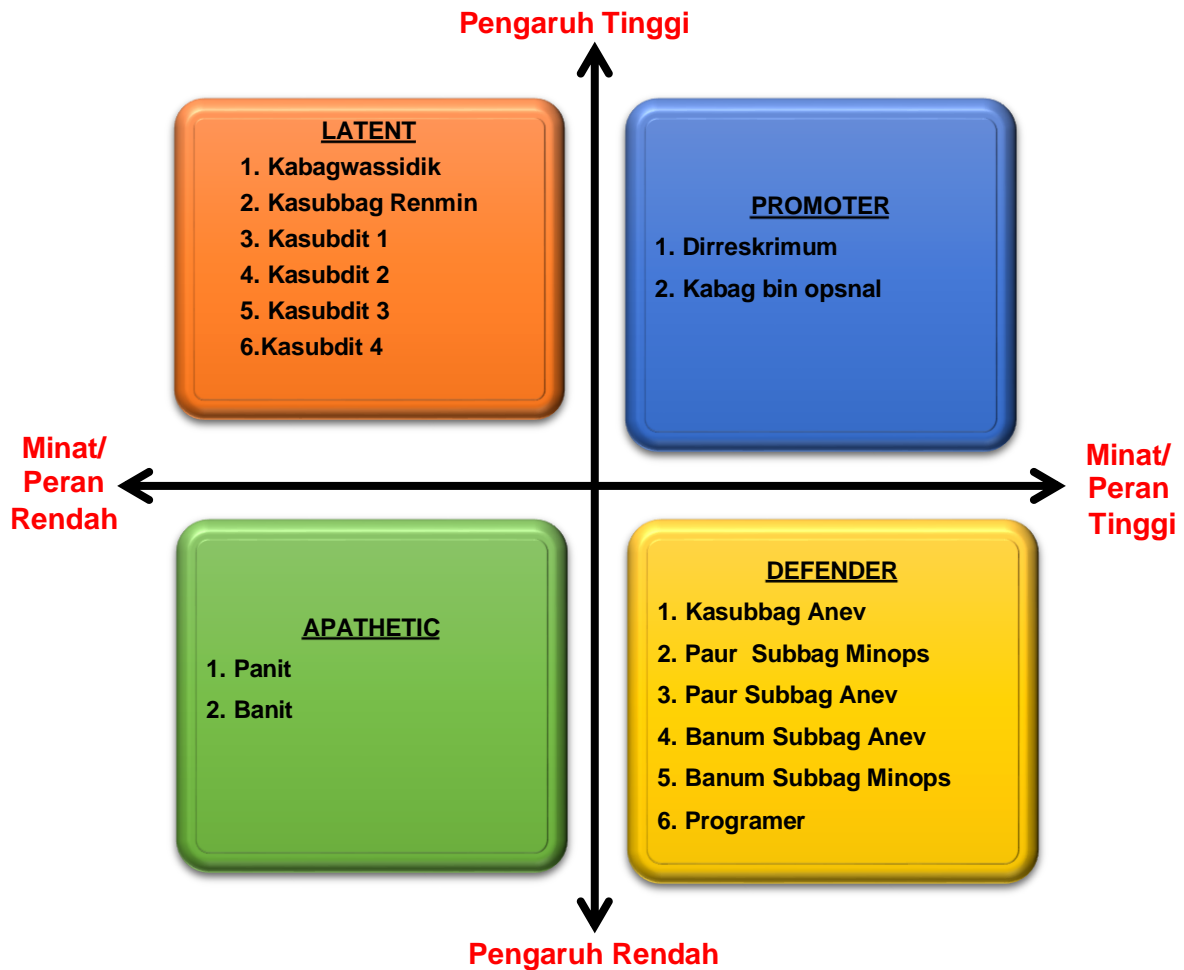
Pengaruh Tinggi

LATENT
1. Kabagwassidik
2. Kasubbag Renmin
3. Kasubdit 1
4. Kasubdit 2
5. Kasubdit 3
6.Kasubdit 4

PROMOTER
1. Dirreskrimum
2. Kabag bin opsnal

Minat/ Peran Rendah

Minat/ Peran Tinggi

APATHETIC
1. Panit
2. Banit

DEFENDER
1. Kasubbag Anev
2. Paur Subbag Minops
3. Paur Subbag Anev
4. Banum Subbag Anev
5. Banum Subbag Minops
6. Programer

Pengaruh Rendah